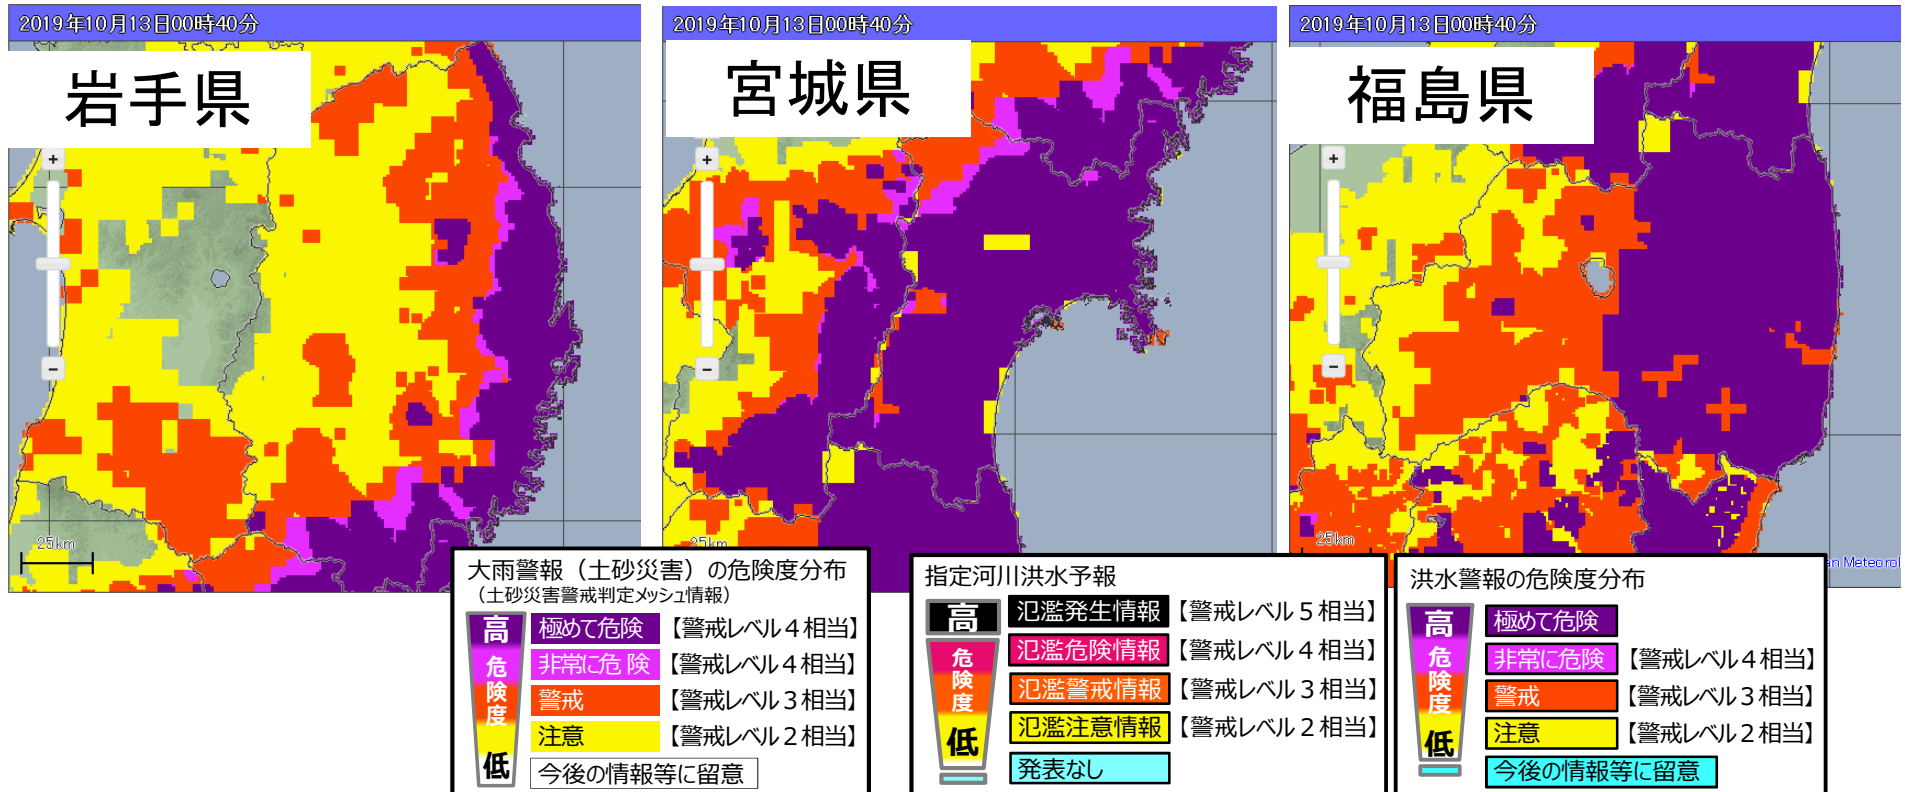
2019年10月13日00時40分

岩手県

25km

2019年10月13日00時40分

宮城県

25km

2019年10月13日00時40分

福島県

25km

an Meteorol

大雨警報（土砂災害）の危険度分布
（土砂災害警戒判定メッシュ情報）

高
危険度
低

| 極めて危険 | 【警戒レベル４相当】 |
|---|---|
| 非常に危険 | 【警戒レベル４相当】 |
| 警戒 | 【警戒レベル３相当】 |
| 注意 | 【警戒レベル２相当】 |
| 今後の情報等に留意 | |

指定河川洪水予報

高
危険度
低

| 氾濫発生情報 | 【警戒レベル５相当】 |
|---|---|
| 氾濫危険情報 | 【警戒レベル４相当】 |
| 氾濫警戒情報 | 【警戒レベル３相当】 |
| 氾濫注意情報 | 【警戒レベル２相当】 |
| 発表なし | |

洪水警報の危険度分布

高
危険度
低

| 極めて危険 | |
|---|---|
| 非常に危険 | 【警戒レベル４相当】 |
| 警戒 | 【警戒レベル３相当】 |
| 注意 | 【警戒レベル２相当】 |
| 今後の情報等に留意 | |